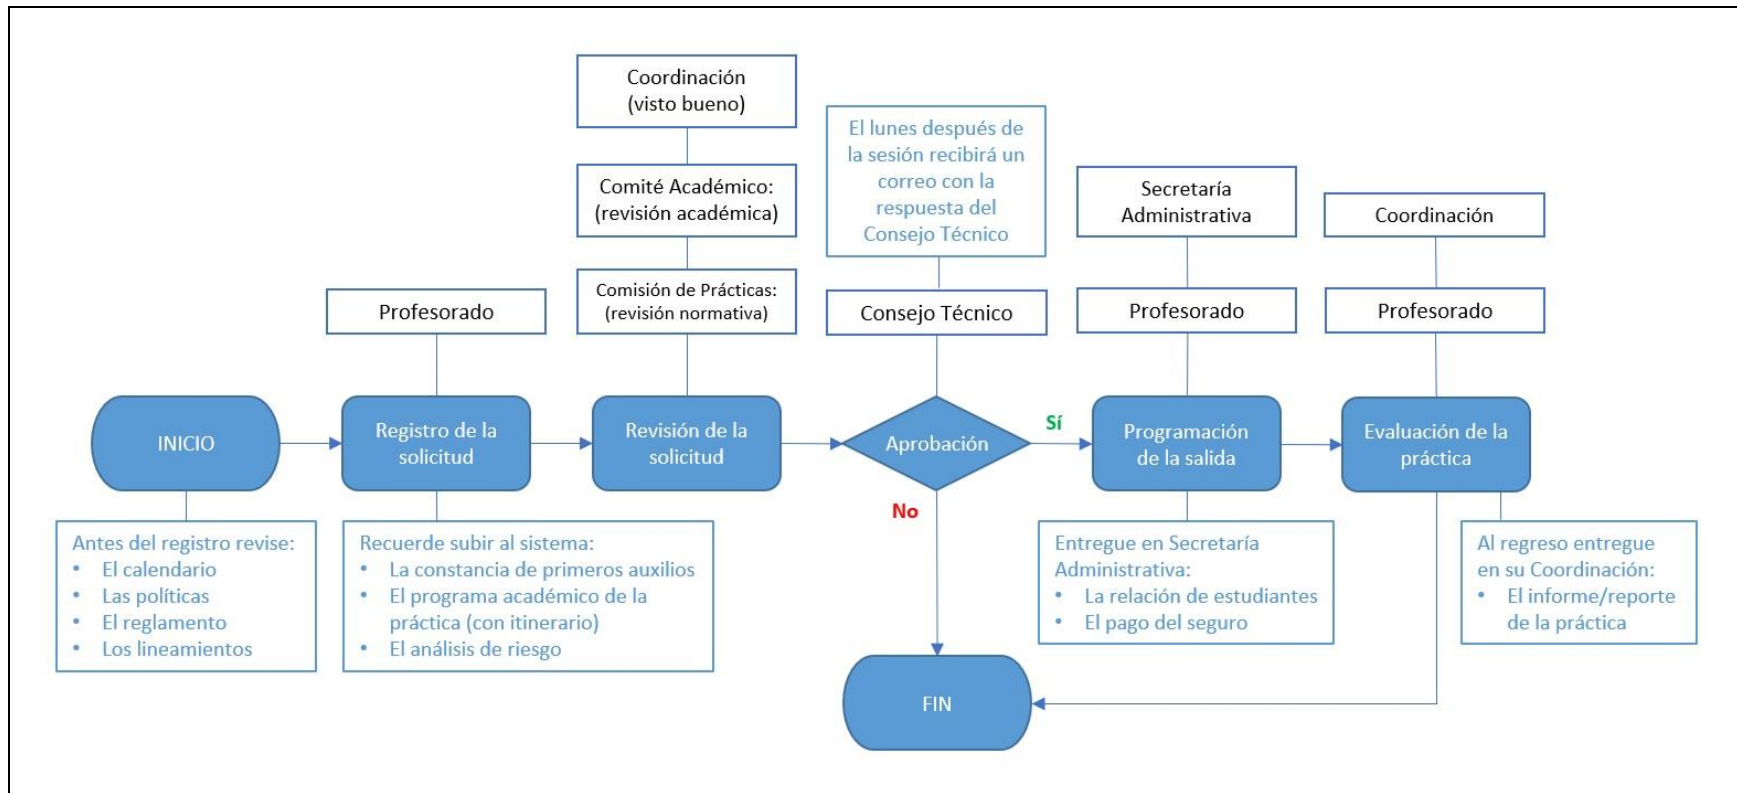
Coordinación (visto bueno)

Comité Académico: (revisión académica)

Comisión de Prácticas: (revisión normativa)

El lunes después de la sesión recibirá un correo con la respuesta del Consejo Técnico

Consejo Técnico

Secretaría Administrativa

Profesorado

Coordinación

Profesorado

Profesorado

INICIO

Registro de la solicitud

Revisión de la solicitud

Aprobación

Sí

Programación de la salida

Evaluación de la práctica

No

Antes del registro revise:
• El calendario
• Las políticas
• El reglamento
• Los lineamientos

Recuerde subir al sistema:
• La constancia de primeros auxilios
• El programa académico de la práctica (con itinerario)
• El análisis de riesgo

Entregue en Secretaría Administrativa:
• La relación de estudiantes
• El pago del seguro

Al regreso entregue en su Coordinación:
• El informe/reporte de la práctica

FIN